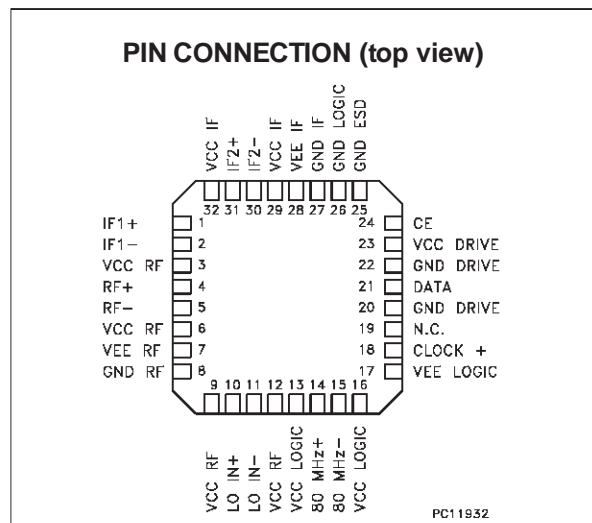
PIN CONNECTION (top view)

VCC IF
IF2+
IF2−
VCC IF
VEE IF
GND IF
GND LOGIC
GND ESD

32 31 30 29 28 27 26 25

IF1+ 1
IF1− 2
VCC RF 3
RF+ 4
RF− 5
VCC RF 6
VEE RF 7
GND RF 8

24 CE
23 VCC DRIVE
22 GND DRIVE
21 DATA
20 GND DRIVE
19 N.C.
18 CLOCK +
17 VEE LOGIC

9 10 11 12 13 14 15 16

VCC RF
LO IN+
LO IN−
VCC RF
VCC LOGIC
80 MHz+
80 MHz−
VCC LOGIC

PC11932